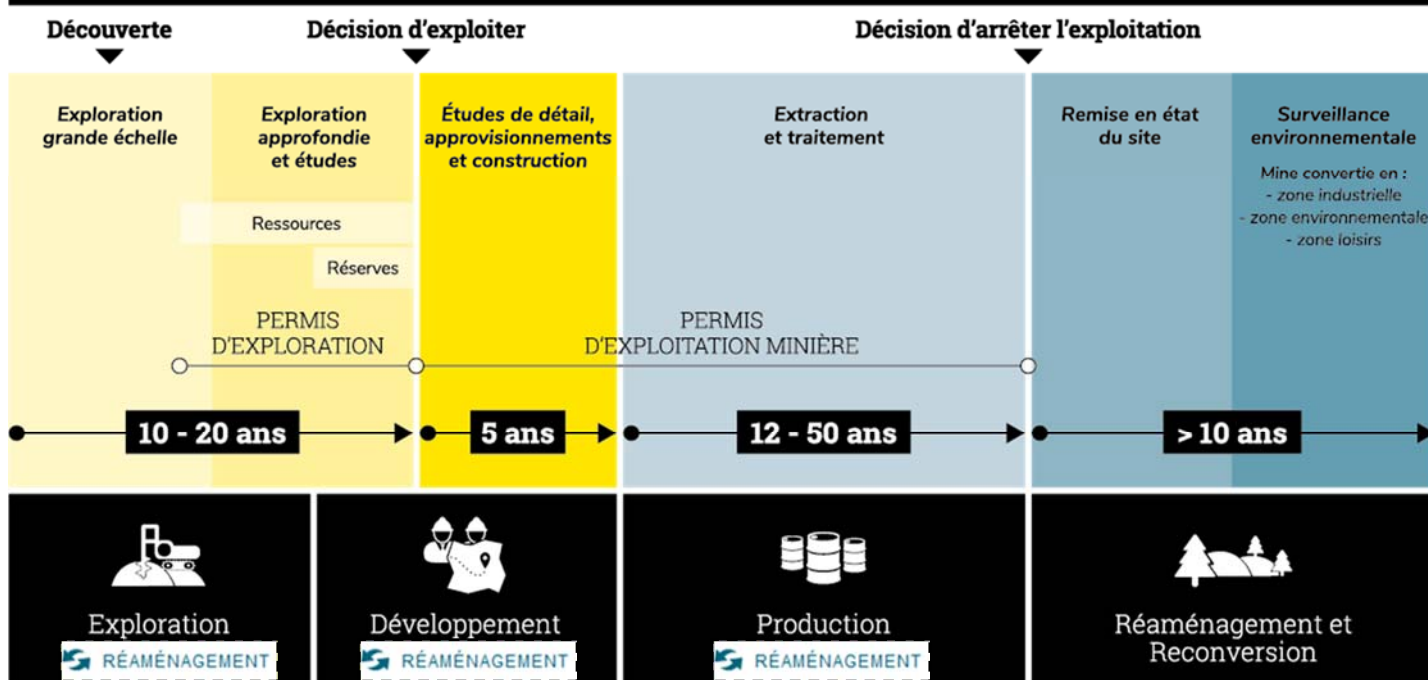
Découverte

Décision d'exploiter

Décision d'arrêter l'exploitation

Exploration grande échelle

Exploration approfondie et études

Ressources

Réserves

Études de détail, approvisionnements et construction

Extraction et traitement

Remise en état du site

Surveillance environnementale

Mine convertie en :
- zone industrielle
- zone environnementale
- zone loisirs

PERMIS D'EXPLORATION

PERMIS D'EXPLOITATION MINIÈRE

10 - 20 ans

5 ans

12 - 50 ans

> 10 ans

Exploration

RÉAMÉNAGEMENT

Développement

RÉAMÉNAGEMENT

Production

RÉAMÉNAGEMENT

Réaménagement et Reconversion